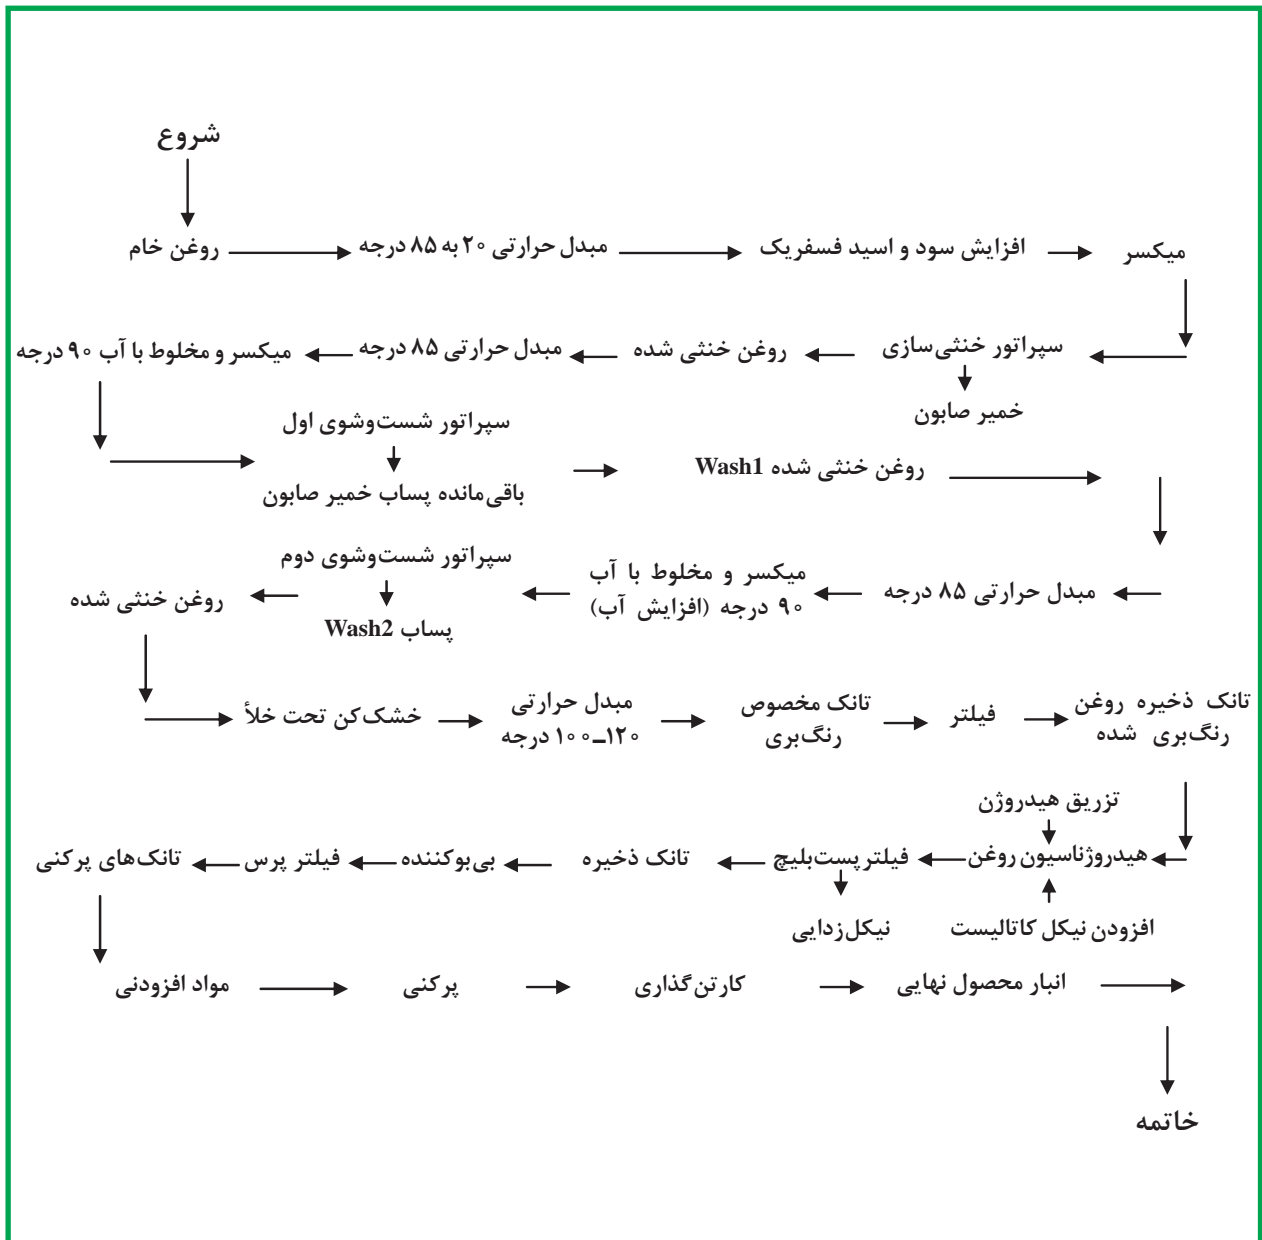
شروع

روغن خام

مبدل حرارتی ۲۰ به ۸۵ درجه

افزایش سود و اسید فسفریک

میکسر

سپراتور خنثی‌سازی

خمیر صابون

روغن خنثی شده

مبدل حرارتی ۸۵ درجه

میکسر و مخلوط با آب ۹۰ درجه

سپراتور شست‌وشوی اول

باقی‌مانده پساب خمیر صابون

روغن خنثی شده Wash1

مبدل حرارتی ۸۵ درجه

میکسر و مخلوط با آب ۹۰ درجه (افزایش آب)

سپراتور شست‌وشوی دوم

پساب Wash2

روغن خنثی شده

خشک‌کن تحت خلأ

مبدل حرارتی ۱۲۰ـ۱۰۰ درجه

تانک مخصوص رنگ‌بری

فیلتر

تانک ذخیره روغن رنگ‌بری شده

تزریق هیدروژن

هیدروژناسیون روغن

افزودن نیکل کاتالیست

فیلتر پست‌بلیچ

نیکل‌زدایی

تانک ذخیره

بی‌بوکننده

فیلتر پرس

تانک‌های پرکنی

مواد افزودنی

پرکنی

کارتن‌گذاری

انبار محصول نهایی

خاتمه